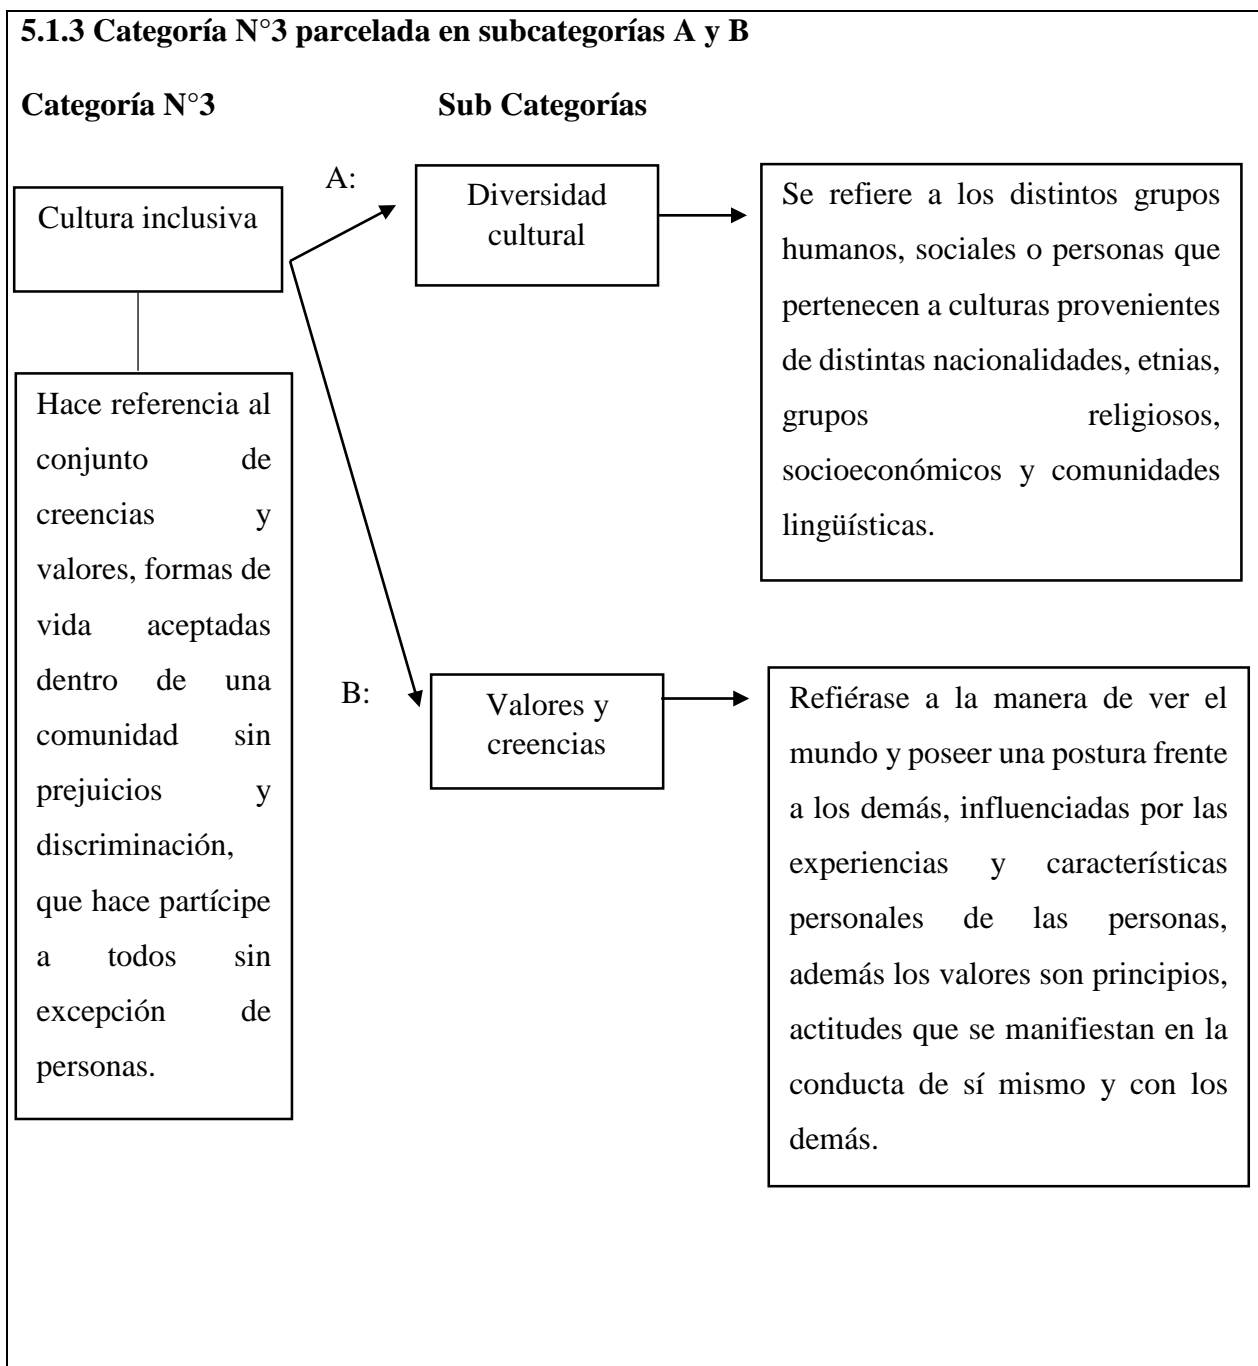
5.1.3 Categoría N°3 parcelada en subcategorías A y B

Categoría N°3

Sub Categorías

Cultura inclusiva

Hace referencia al conjunto de creencias y valores, formas de vida aceptadas dentro de una comunidad sin prejuicios y discriminación, que hace partícipe a todos sin excepción de personas.

A:

Diversidad cultural

Se refiere a los distintos grupos humanos, sociales o personas que pertenecen a culturas provenientes de distintas nacionalidades, etnias, grupos religiosos, socioeconómicos y comunidades lingüísticas.

B:

Valores y creencias

Refiérase a la manera de ver el mundo y poseer una postura frente a los demás, influenciadas por las experiencias y características personales de las personas, además los valores son principios, actitudes que se manifiestan en la conducta de sí mismo y con los demás.